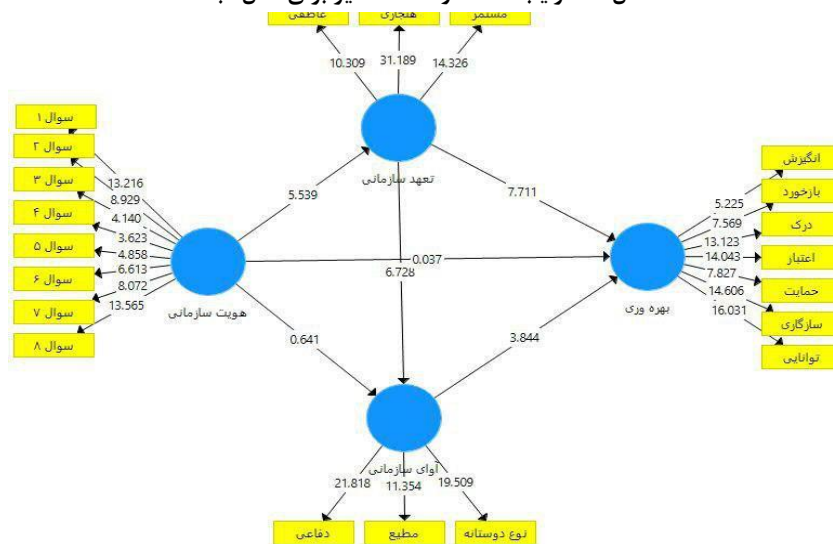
عاطفی
هنجاری
مستمر
10.309
31.189
14.326
تعهد سازمانی
سوال ۱
سوال ۲
سوال ۳
سوال ۴
سوال ۵
سوال ۶
سوال ۷
سوال ۸
13.216
8.929
4.140
3.623
4.858
6.613
8.072
13.565
5.539
7.711
هویت سازمانی
0.037
6.728
بهره وری
انگیزش
بازخورد
درک
اعتبار
حمایت
سازگاری
توانایی
5.225
7.569
13.123
14.043
7.827
14.606
16.031
0.641
3.844
آوای سازمانی
21.818
11.354
19.509
دفاعی
مطیع
نوع دوستانه